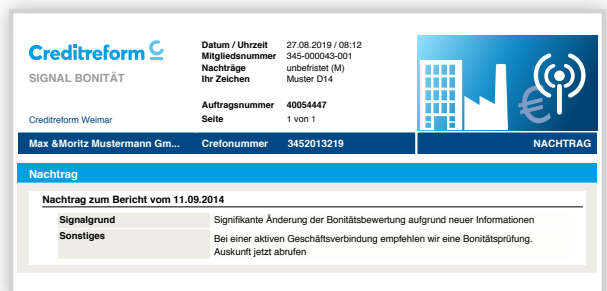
Creditreform
SIGNAL BONITÄT

Creditreform Weimar

| Datum / Uhrzeit | 27.08.2019 / 08:12 |
|---|---|
| Mitgliedsnummer | 345-000043-001 |
| Nachträge | unbefristet (M) |
| Ihr Zeichen | Muster D14 |
| Auftragsnummer | 40054447 |
| Seite | 1 von 1 |

Max &Moritz Mustermann Gm... Crefonummer 3452013219 NACHTRAG

Nachtrag

Nachtrag zum Bericht vom 11.09.2014

| Signalgrund | Signifikante Änderung der Bonitätsbewertung aufgrund neuer Informationen |
|---|---|
| Sonstiges | Bei einer aktiven Geschäftsverbindung empfehlen wir eine Bonitätsprüfung. Auskunft jetzt abrufen |